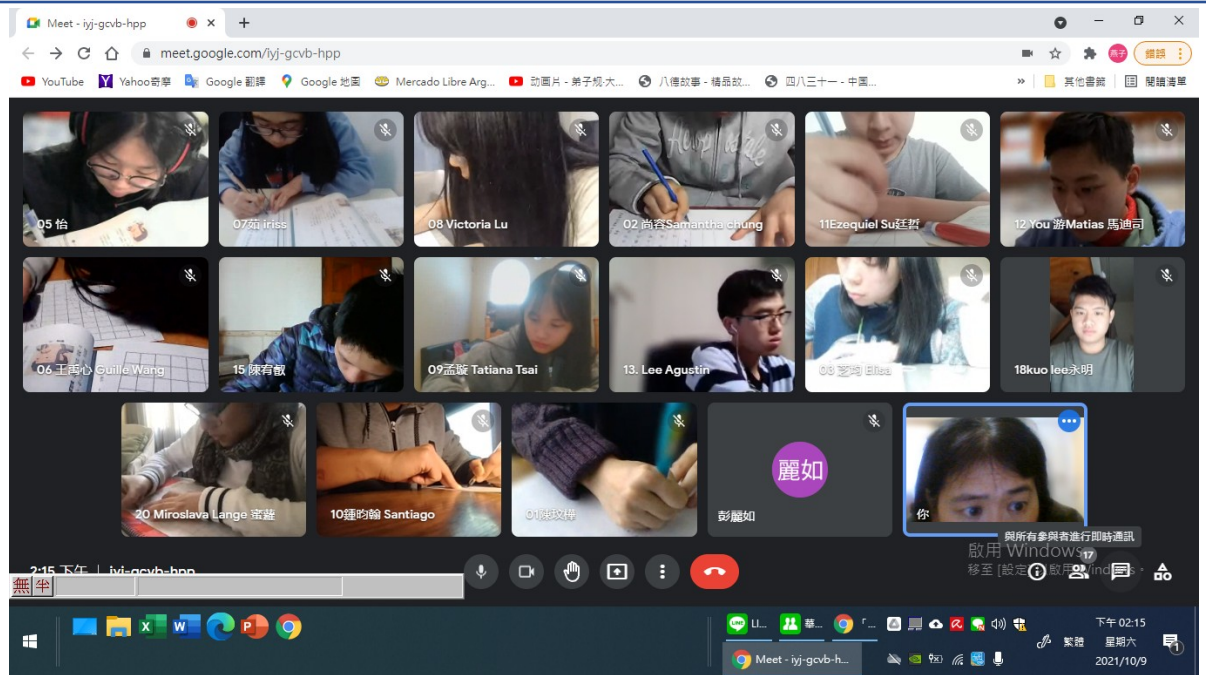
Meet - iyj-gcvb-hpp ×
+
meet.google.com/iyj-gcvb-hpp
亮子
錯誤
YouTube Yahoo奇摩 Google 翻譯 Google 地圖 Mercado Libre Arg... 动画片 - 弟子规-大... 八德故事 - 精品故... 四八三十一 - 中国... 其他書籤 閱讀清單

05 怡
07茄 iriss
08 Victoria Lu
02 尚容Samantha chung
11Ezequiel Su廷哲
12 You 游Matias 馬迪司
06 王雨心 Guille Wang
15 陳宥叡
09孟旋 Tatiana Tsai
13. Lee Agustin
03 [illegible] Elisa
18kuo lee永明
20 Miroslava Lange 蜜蕾
10鍾昀翰 Santiago
01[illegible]
麗如
彭麗如
你
與所有參與者進行即時通訊
啟用 Windows
移至 [設定] 以啟用 Windows。
17
2:15 下午 | iyj-gcvb-hpp
無 半
Meet - iyj-gcvb-h...
下午 02:15
繁體 星期六
2021/10/9